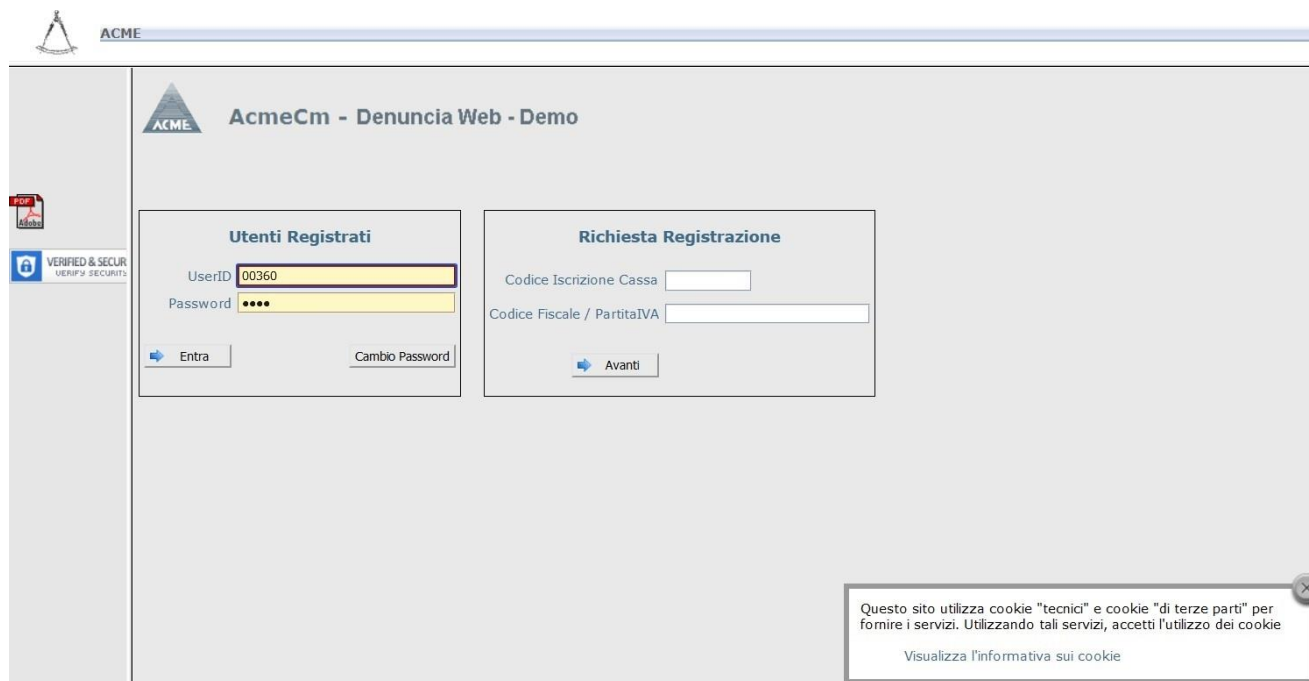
ACME

ACME

AcmeCm - Denuncia Web - Demo

PDF
Adobe

VERIFIED & SECUR
VERIFY SECURITY

Utenti Registrati

UserID 00360
Password ••••

Entra

Cambio Password

Richiesta Registrazione

Codice Iscrizione Cassa

Codice Fiscale / PartitaIVA

Avanti

Questo sito utilizza cookie "tecnici" e cookie "di terze parti" per fornire i servizi. Utilizzando tali servizi, accetti l'utilizzo dei cookie

Visualizza l'informativa sui cookie